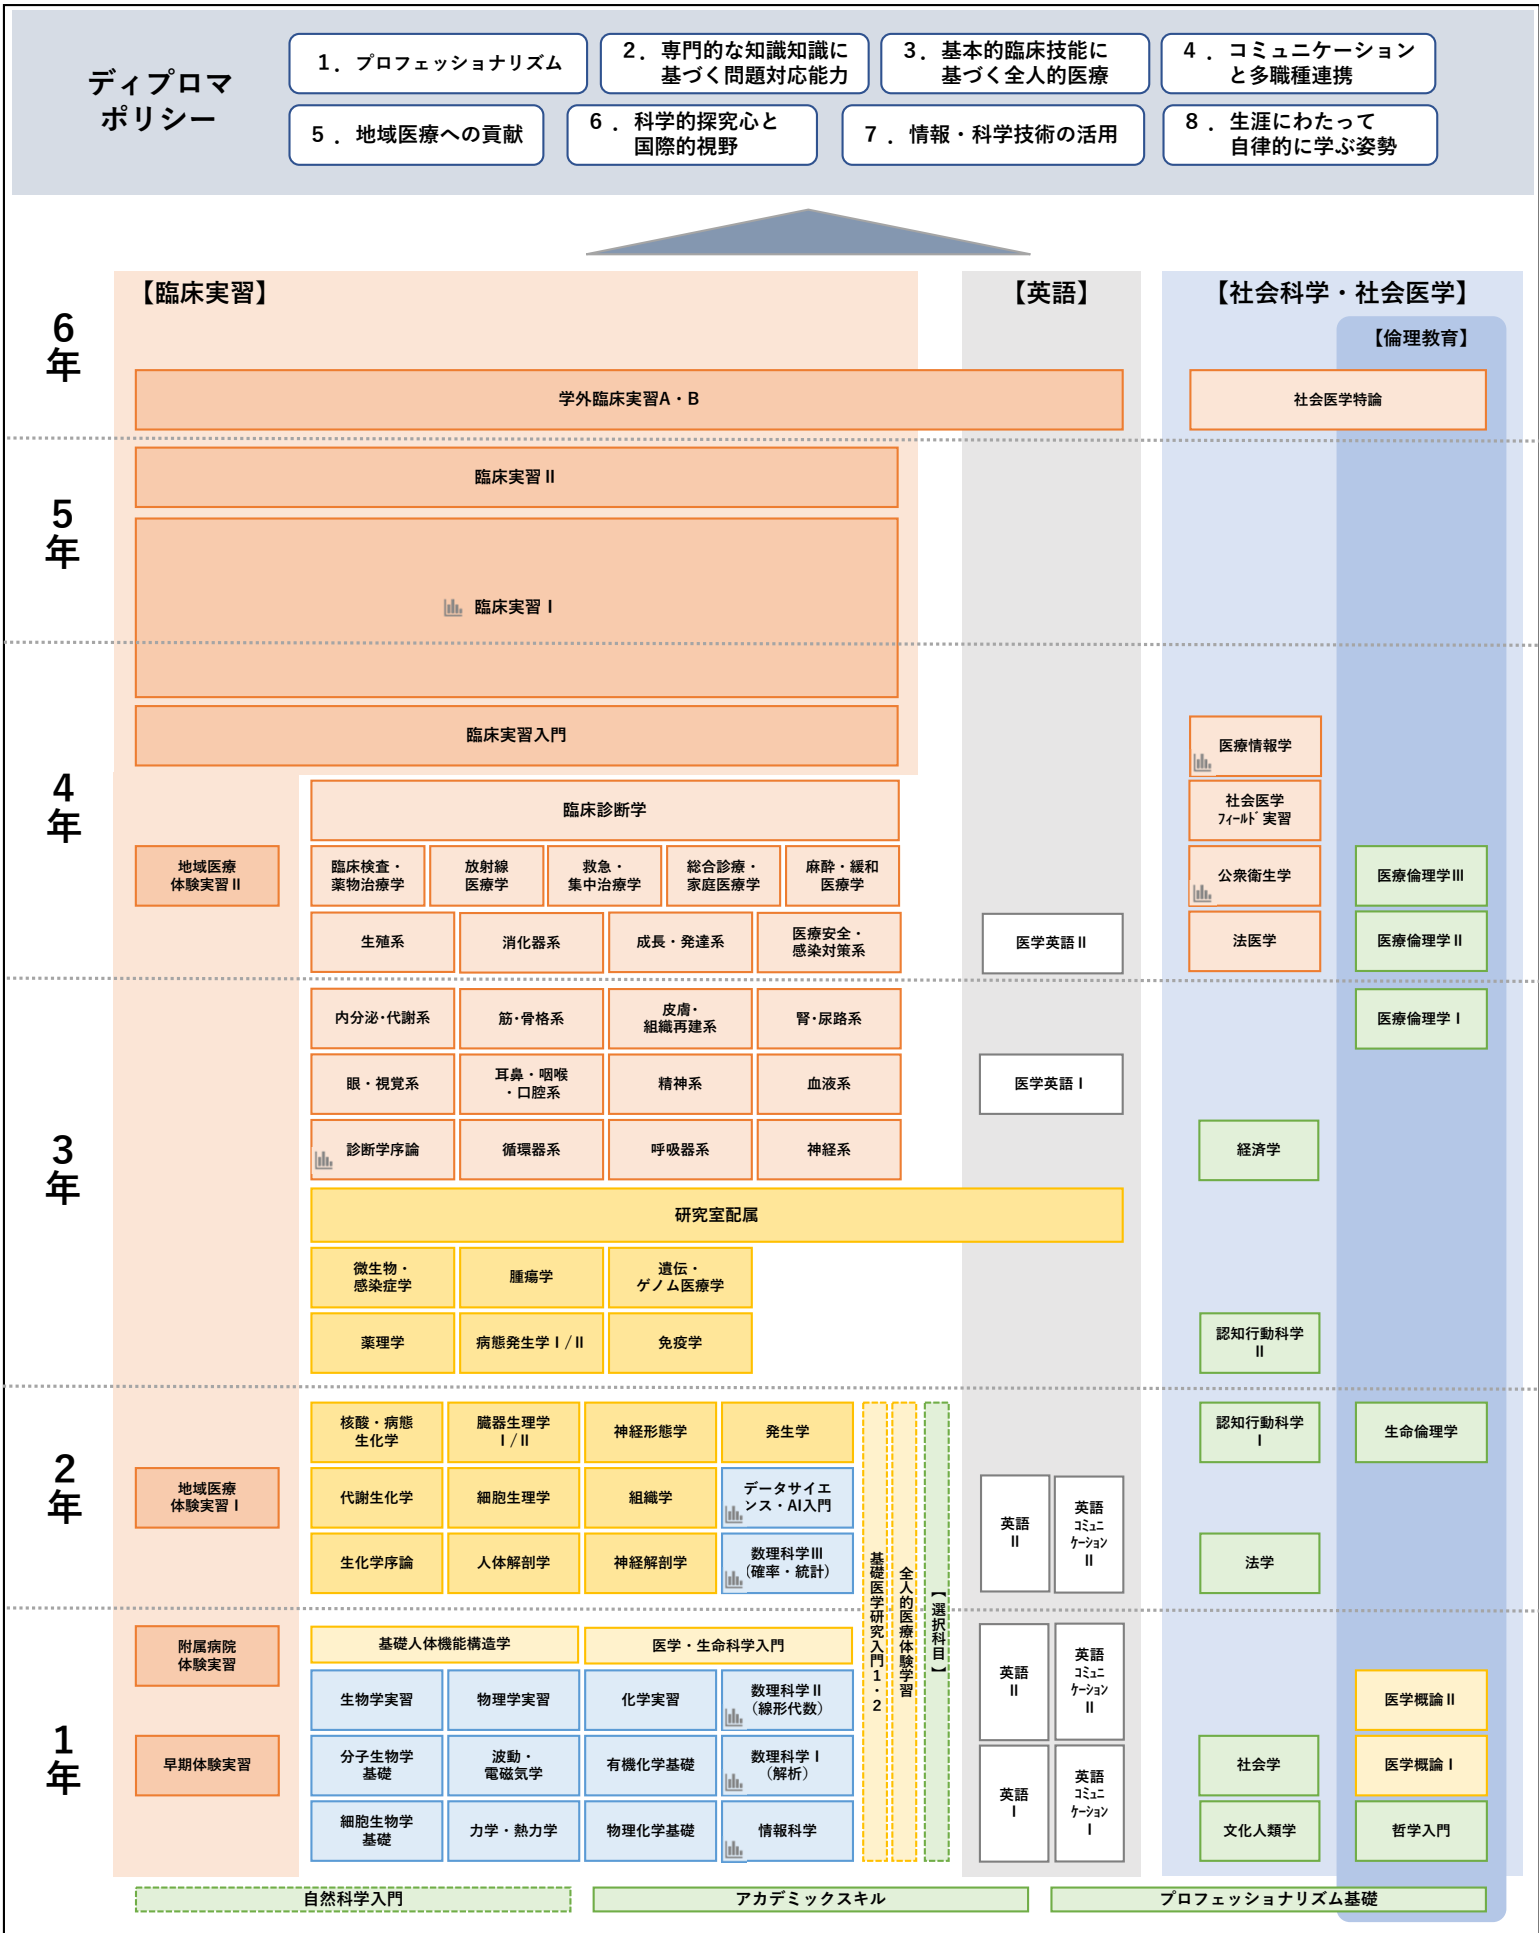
ディプロマポリシー

1．プロフェッショナリズム

2．専門的な知識知識に基づく問題対応能力

3．基本的臨床技能に基づく全人的医療

4．コミュニケーションと多職種連携

5．地域医療への貢献

6．科学的探究心と国際的視野

7．情報・科学技術の活用

8．生涯にわたって自律的に学ぶ姿勢

【臨床実習】

【英語】

【社会科学・社会医学】

【倫理教育】

6年

学外臨床実習A・B

社会医学特論

5年

臨床実習 II

臨床実習 I

4年

臨床実習入門

医療情報学

臨床診断学

社会医学フィールド実習

地域医療体験実習 II

臨床検査・薬物治療学

放射線医療学

救急・集中治療学

総合診療・家庭医療学

麻酔・緩和医療学

公衆衛生学

医療倫理学 III

生殖系

消化器系

成長・発達系

医療安全・感染対策系

医学英語 II

法医学

医療倫理学 II

3年

内分泌・代謝系

筋・骨格系

皮膚・組織再建系

腎・尿路系

医療倫理学 I

眼・視覚系

耳鼻・咽喉・口腔系

精神系

血液系

医学英語 I

診断学序論

循環器系

呼吸器系

神経系

経済学

研究室配属

微生物・感染症学

腫瘍学

遺伝・ゲノム医療学

薬理学

病態発生学 I / II

免疫学

認知行動科学 II

2年

核酸・病態生化学

臓器生理学 I / II

神経形態学

発生学

認知行動科学 I

生命倫理学

地域医療体験実習 I

代謝生化学

細胞生理学

組織学

データサイエンス・AI入門

英語 II

英語コミュニケーション II

生化学序論

人体解剖学

神経解剖学

数理科学 III（確率・統計）

法学

基礎医学研究入門1・2

全人的医療体験学習

【選択科目】

1年

附属病院体験実習

基礎人体機能構造学

医学・生命科学入門

生物学実習

物理学実習

化学実習

数理科学 II（線形代数）

英語 II

英語コミュニケーション II

医学概論 II

早期体験実習

分子生物学基礎

波動・電磁気学

有機化学基礎

数理科学 I（解析）

社会学

医学概論 I

細胞生物学基礎

力学・熱力学

物理化学基礎

情報科学

英語 I

英語コミュニケーション I

文化人類学

哲学入門

自然科学入門

アカデミックスキル

プロフェッショナリズム基礎